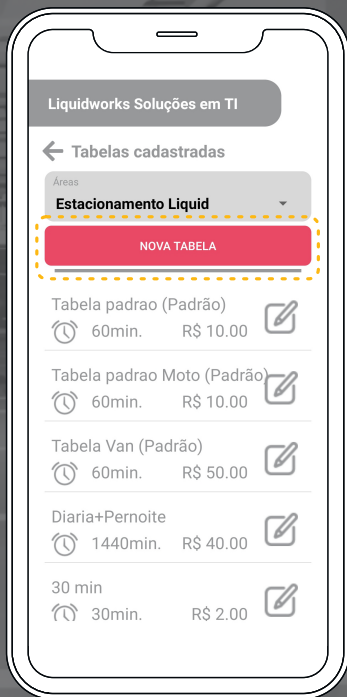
Liquidworks Soluções em TI

Tabelas cadastradas

Áreas
Estacionamento Liquid

NOVA TABELA

Tabela padrao (Padrão)
60min. R$ 10.00

Tabela padrao Moto (Padrão)
60min. R$ 10.00

Tabela Van (Padrão)
60min. R$ 50.00

Diaria+Pernoite
1440min. R$ 40.00

30 min
30min. R$ 2.00